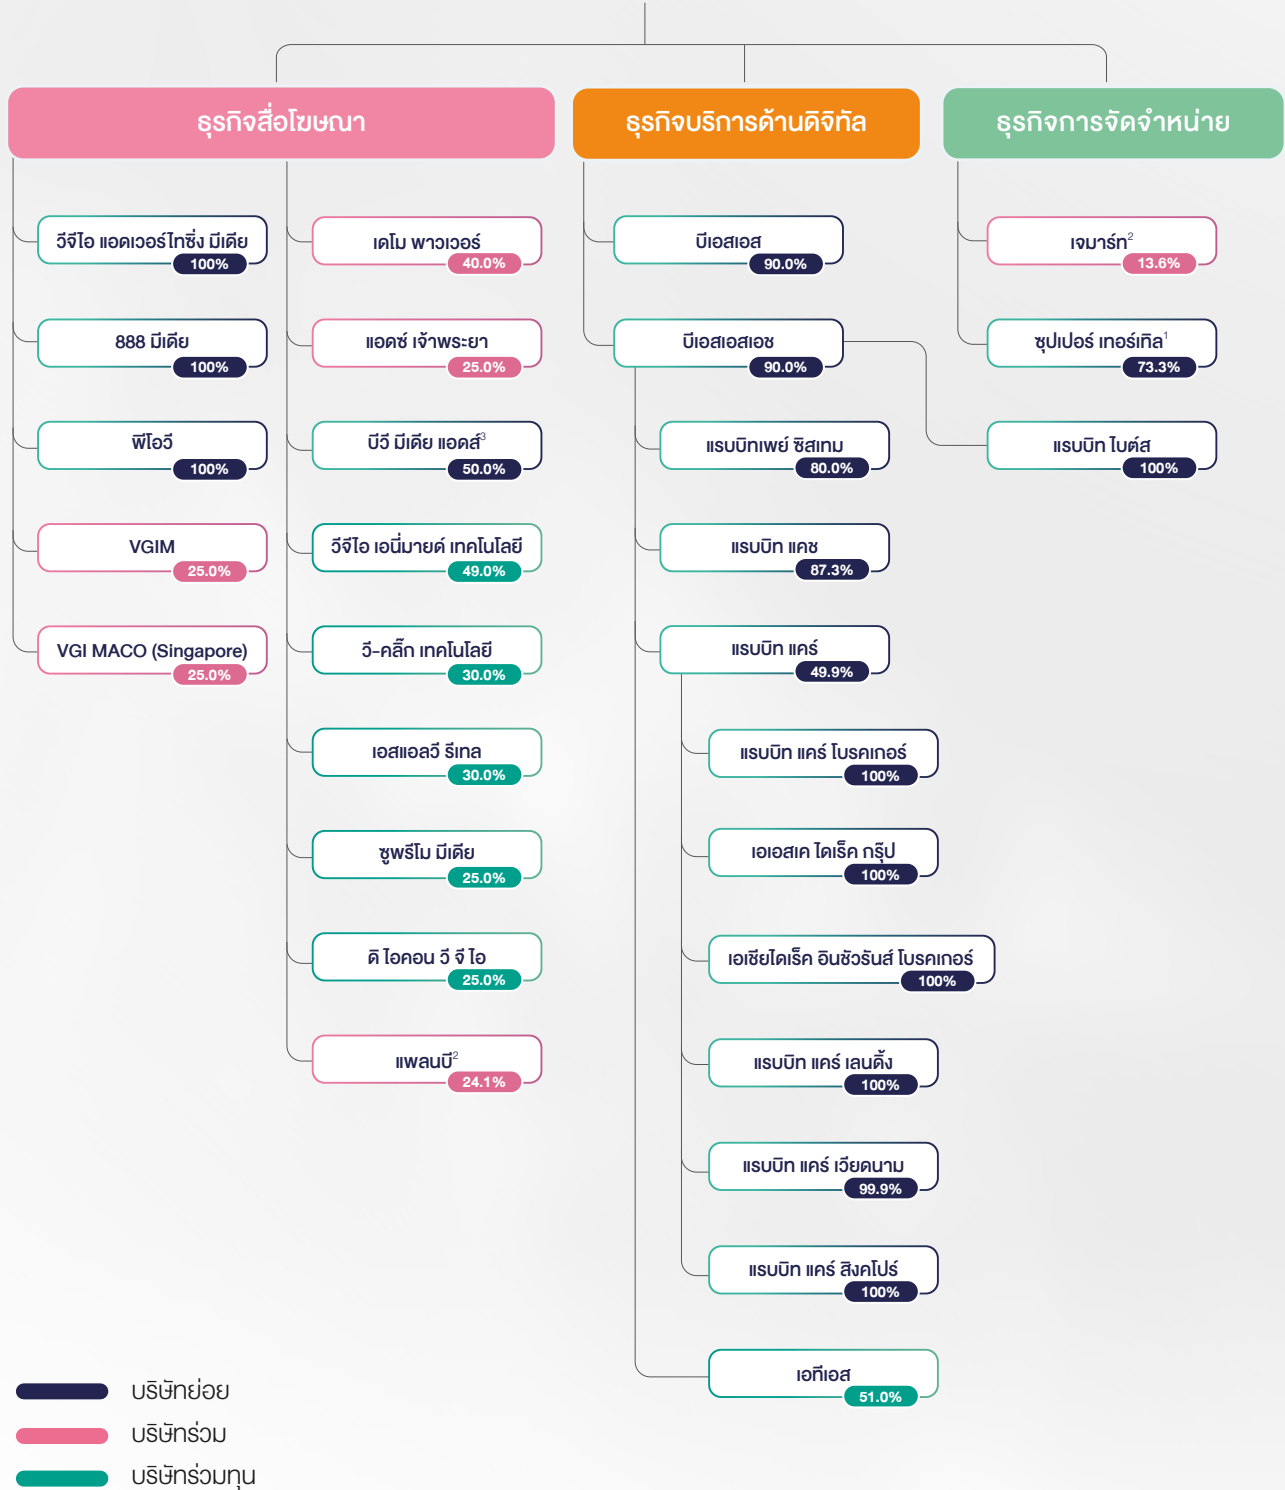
ธุรกิจสื่อโฆษณา

วีจีไอ แอดเวอร์ไทซิ่ง มีเดีย
100%

888 มีเดีย
100%

พีไอวี
100%

VGIM
25.0%

VGI MACO (Singapore)
25.0%

เคโม พาวเวอร์
40.0%

แอดซ์ เจ้าพระยา
25.0%

บีวี มีเดีย แอดส์$^3$
50.0%

วีจีไอ เอนี่มายด์ เทคโนโลยี
49.0%

วี-คลิ๊ก เทคโนโลยี
30.0%

เอสแอลวี รีเทล
30.0%

ซูพรีโม มีเดีย
25.0%

ดิ ไอคอน วี จี ไอ
25.0%

แพลนบี$^2$
24.1%

ธุรกิจบริการด้านดิจิทัล

บีเอสเอส
90.0%

บีเอสเอสเอช
90.0%

แรบบิทเพย์ ซิสเทม
80.0%

แรบบิท แคช
87.3%

แรบบิท แคร์
49.9%

แรบบิท แคร์ โบรคเกอร์
100%

เอเอสเค ไดเร็ค กรุ๊ป
100%

เอเชียไดเร็ค อินชัวรันส์ โบรคเกอร์
100%

แรบบิท แคร์ เลนดิ้ง
100%

แรบบิท แคร์ เวียดนาม
99.9%

แรบบิท แคร์ สิงคโปร์
100%

เอทีเอส
51.0%

ธุรกิจการจัดจำหน่าย

เจมาร์ท$^2$
13.6%

ซุปเปอร์ เทอร์เทิล$^1$
73.3%

แรบบิท ไบต์ส
100%

บริษัทย่อย
บริษัทร่วม
บริษัทร่วมทุน